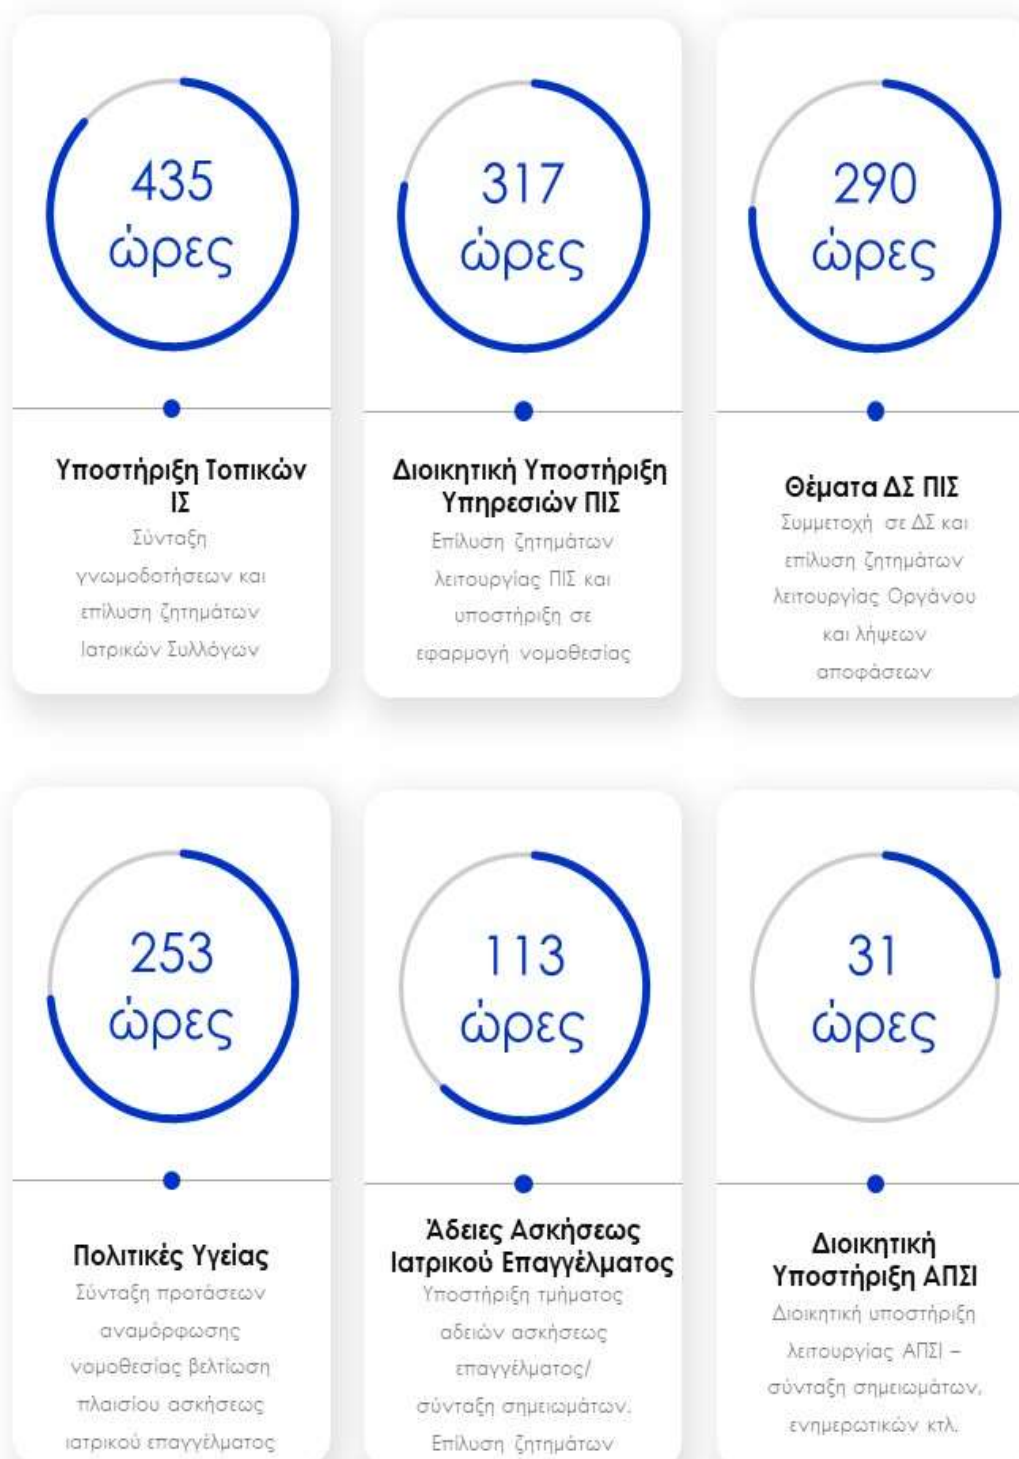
435 ώρες

Υποστήριξη Τοπικών ΙΣ

Σύνταξη γνωμοδοτήσεων και επίλυση ζητημάτων Ιατρικών Συλλόγων

317 ώρες

Διοικητική Υποστήριξη Υπηρεσιών ΠΙΣ

Επίλυση ζητημάτων λειτουργίας ΠΙΣ και υποστήριξη σε εφαρμογή νομοθεσίας

290 ώρες

Θέματα ΔΣ ΠΙΣ

Συμμετοχή σε ΔΣ και επίλυση ζητημάτων λειτουργίας Οργάνου και λήψεων αποφάσεων

253 ώρες

Πολιτικές Υγείας

Σύνταξη προτάσεων αναμόρφωσης νομοθεσίας βελτίωση πλαισίου ασκήσεως ιατρικού επαγγέλματος

113 ώρες

Άδειες Ασκήσεως Ιατρικού Επαγγέλματος

Υποστήριξη τμήματος αδειών ασκήσεως επαγγέλματος/ σύνταξη σημειωμάτων. Επίλυση ζητημάτων

31 ώρες

Διοικητική Υποστήριξη ΑΠΣΙ

Διοικητική υποστήριξη λειτουργίας ΑΠΣΙ – σύνταξη σημειωμάτων, ενημερωτικών κτλ.